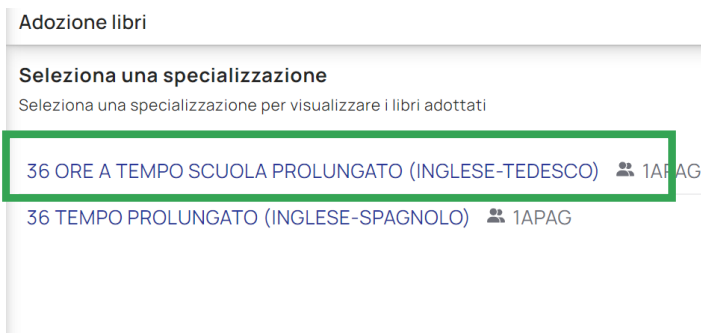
Adozione libri

Seleziona una specializzazione

Seleziona una specializzazione per visualizzare i libri adottati

36 ORE A TEMPO SCUOLA PROLUNGATO (INGLESE-TEDESCO) 1APAG

36 TEMPO PROLUNGATO (INGLESE-SPAGNOLO) 1APAG